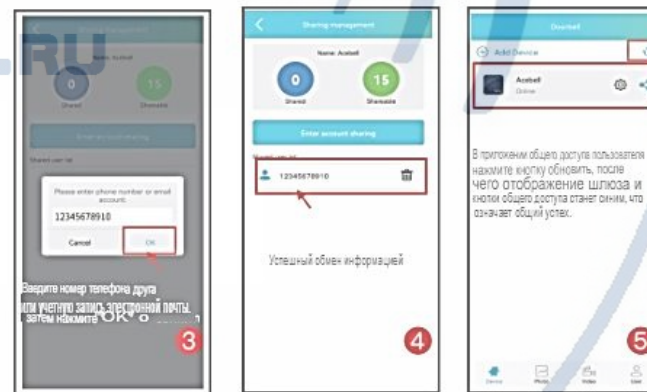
RU

Name: Acebell

0
Shared

15
Shareable

Shared user list

Please enter phone number or email account

12345678910

Cancel

OK

Введите номер телефона друга или учетную запись электронной почты, затем нажмите "OK" о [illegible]

3

Sharing management

Name: Acebell

0
Shared

15
Shareable

Enter account sharing

Shared user list

12345678910

Успешный обмен информацией

4

Doorbell

Add Device

Acebell
Online

В приложении общего доступа пользователя нажмите кнопку обновить, после чего отображение шлюза и кнопки общего доступа станет синим, что означает общий успех.

5

Device Photo Video User